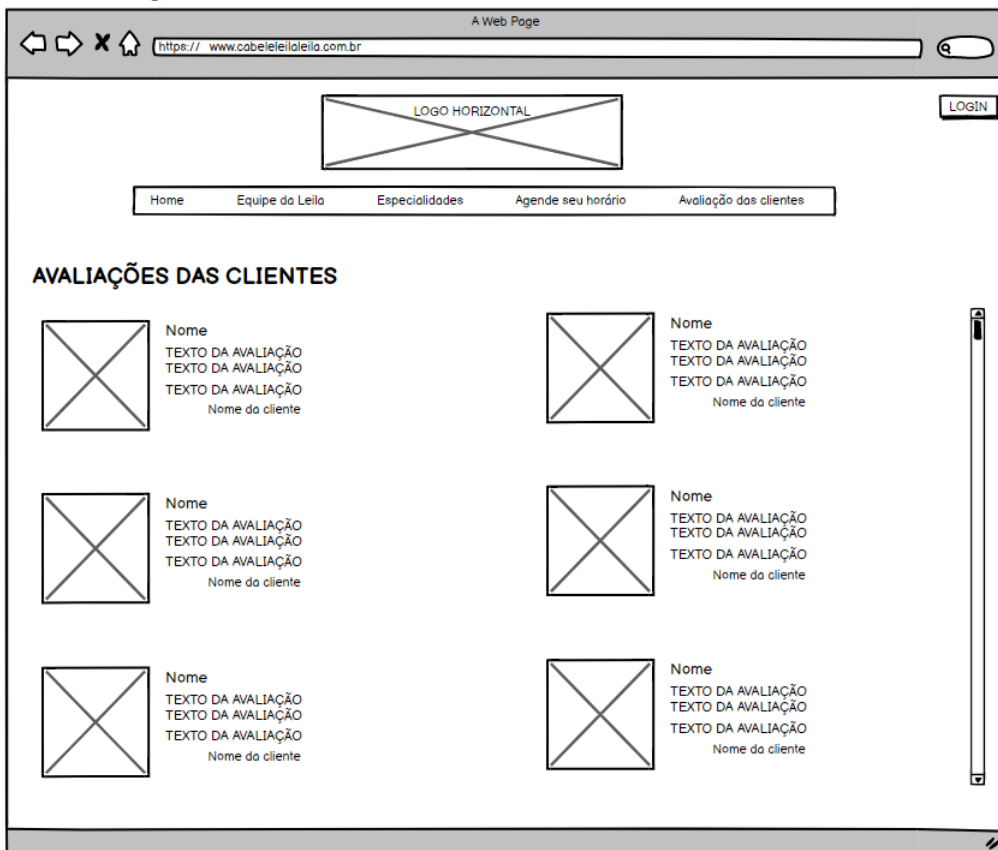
A Web Page

https:// www.cabeleleilaleila.com.br

LOGO HORIZONTAL

LOGIN

Home | Equipe da Leila | Especialidades | Agende seu horário | Avaliação das clientes

AVALIAÇÕES DAS CLIENTES

Nome
TEXTO DA AVALIAÇÃO
TEXTO DA AVALIAÇÃO
TEXTO DA AVALIAÇÃO
Nome da cliente

Nome
TEXTO DA AVALIAÇÃO
TEXTO DA AVALIAÇÃO
TEXTO DA AVALIAÇÃO
Nome da cliente

Nome
TEXTO DA AVALIAÇÃO
TEXTO DA AVALIAÇÃO
TEXTO DA AVALIAÇÃO
Nome da cliente

Nome
TEXTO DA AVALIAÇÃO
TEXTO DA AVALIAÇÃO
TEXTO DA AVALIAÇÃO
Nome da cliente

Nome
TEXTO DA AVALIAÇÃO
TEXTO DA AVALIAÇÃO
TEXTO DA AVALIAÇÃO
Nome da cliente

Nome
TEXTO DA AVALIAÇÃO
TEXTO DA AVALIAÇÃO
TEXTO DA AVALIAÇÃO
Nome da cliente